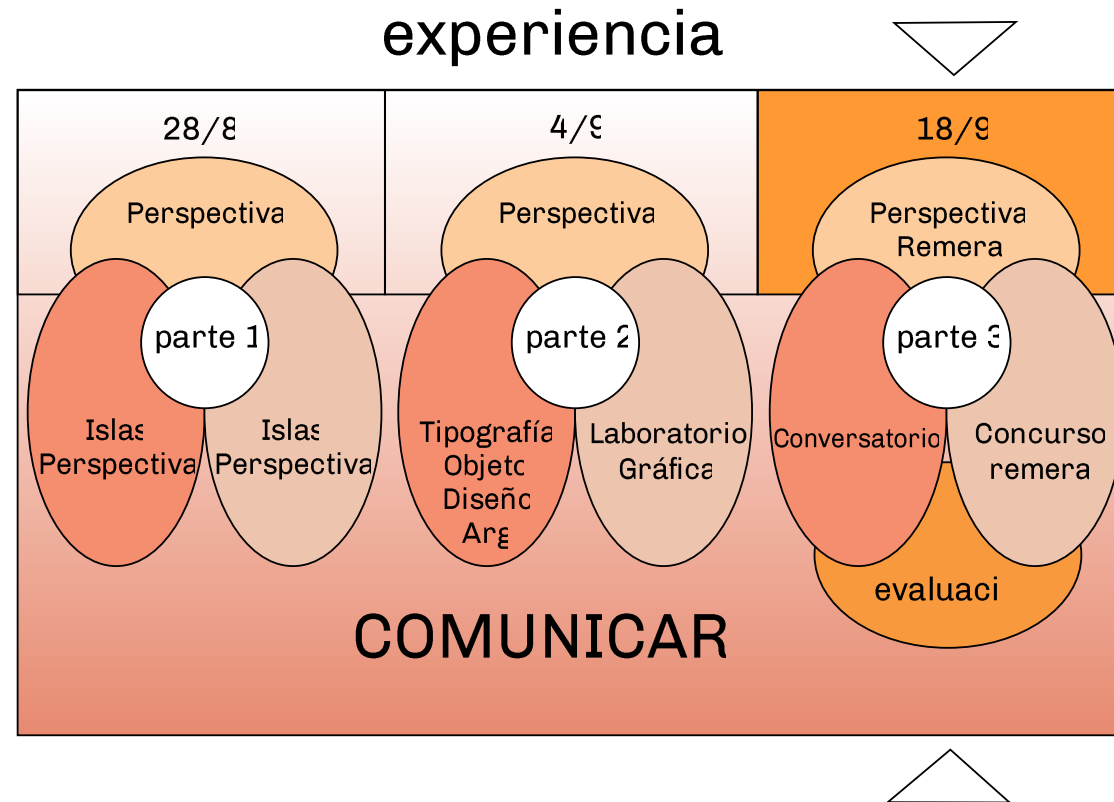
experiencia

28/8

Perspectiva

parte 1

Islas Perspectiva

Islas Perspectiva

4/9

Perspectiva

parte 2

Tipografía Objeto Diseño Arg

Laboratorio Gráfica

18/9

Perspectiva Remera

parte 3

Conversatorio

Concurso remera

evaluaci

COMUNICAR